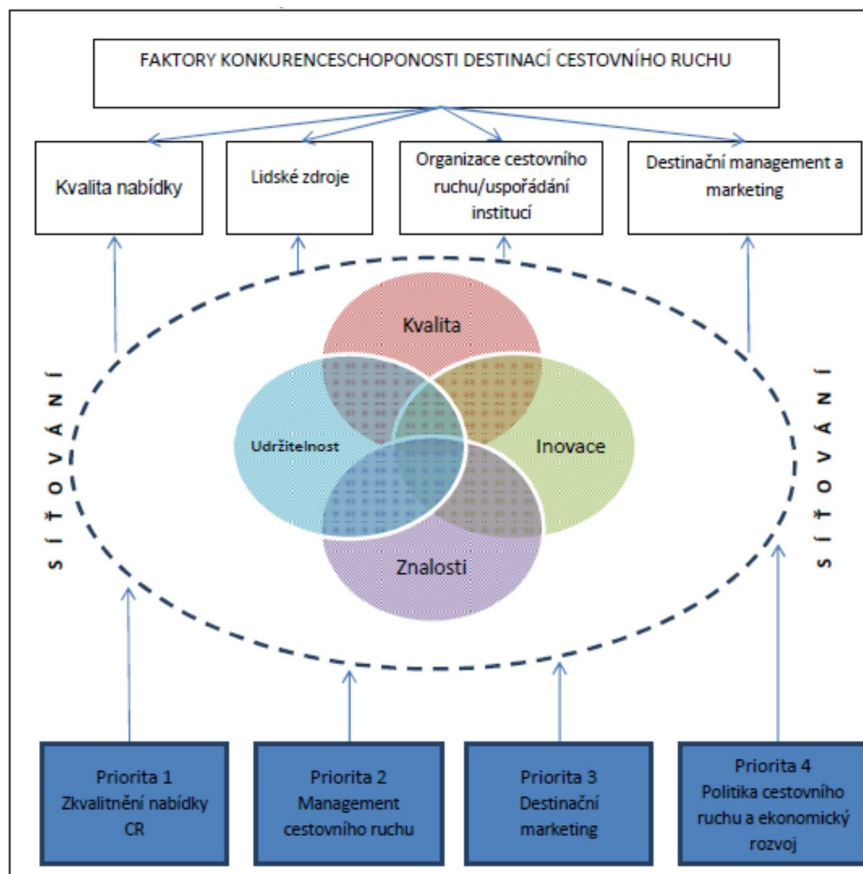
FAKTORY KONKURENCESCHOPONOSTI DESTINACÍ CESTOVNÍHO RUCHU

Kvalita nabídky

Lidské zdroje

Organizace cestovního ruchu/uspořádání institucí

Destinační management a marketing

S Í Ť O V Á N Í

Kvalita

Udržitelnost

Inovace

Znalosti

S Í Ť O V Á N Í

Priorita 1
Zkvalitnění nabídky CR

Priorita 2
Management cestovního ruchu

Priorita 3
Destinační marketing

Priorita 4
Politika cestovního ruchu a ekonomický rozvoj